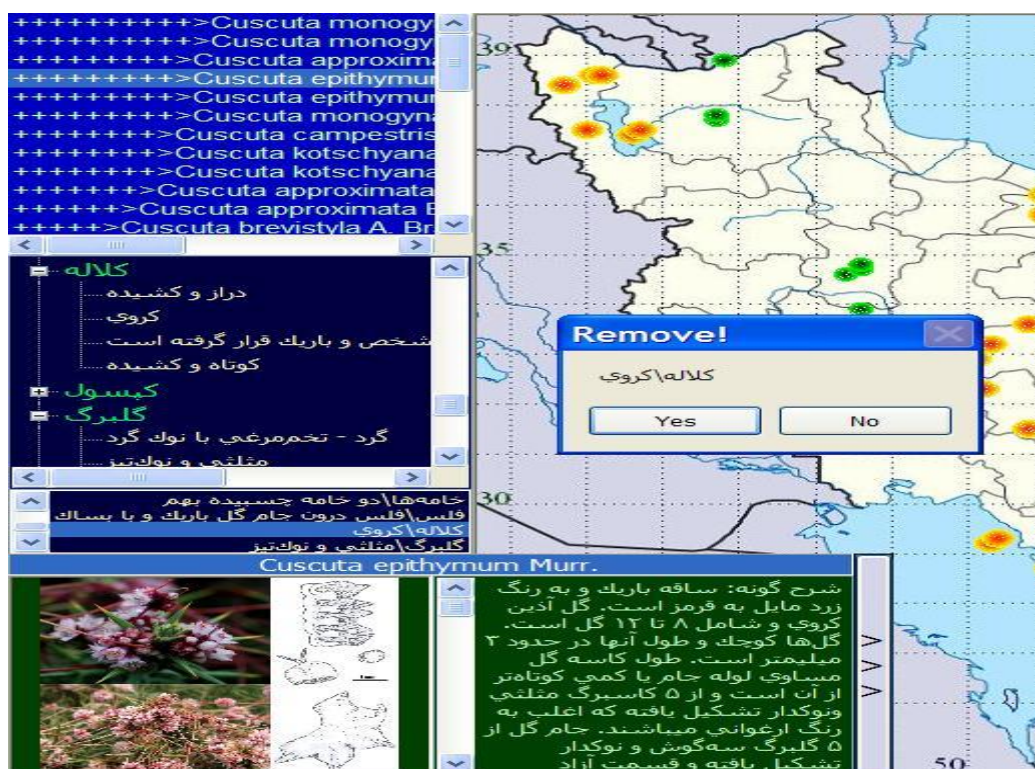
++++++++++>Cuscuta monogy
++++++++++>Cuscuta monogy
++++++++++>Cuscuta approxima
++++++++++>Cuscuta epithymur
+++++++++>Cuscuta epithymur
+++++++++>Cuscuta monogyna
++++++++>Cuscuta campestris
++++++++>Cuscuta kotschyana
++++++++>Cuscuta kotschyana
+++++++>Cuscuta approximata
++++++>Cuscuta approximata E
+++++>Cuscuta brevistyla A. Br

کلاله
دراز و کشیده
کروي
شخص و باريك قرار گرفته است
کوتاه و کشیده
کپسول
گلبرگ
گرد - تخم‌مرغي با نوك گرد
مثلثي و نوك‌تيز

خامه‌ها\دو خامه چسبیده بهم
فلس\فلس درون جام گل باريك و با بساك
کلاله\کروي
گلبرگ\مثلثي و نوك‌تيز

Remove!
کلاله\کروي
Yes
No

Cuscuta epithymum Murr.

شرح گونه: ساقه باريك و به رنگ زرد مايل به قرمز است. گل آذين کروي و شامل ۸ تا ۱۲ گل است. گل‌ها کوچك و طول آنها در حدود ۳ ميليمتر است. طول کاسه گل مساوي لوله جام يا کمي کوتاهتر از آن است و از ۵ کاسبرگ مثلثي ونوکدار تشکيل يافته که اغلب به رنگ ارغواني ميباشند. جام گل از ۵ گلبرگ سه‌گوش و نوکدار تشکيل يافته و قسمت آزاد

30
35
30
50